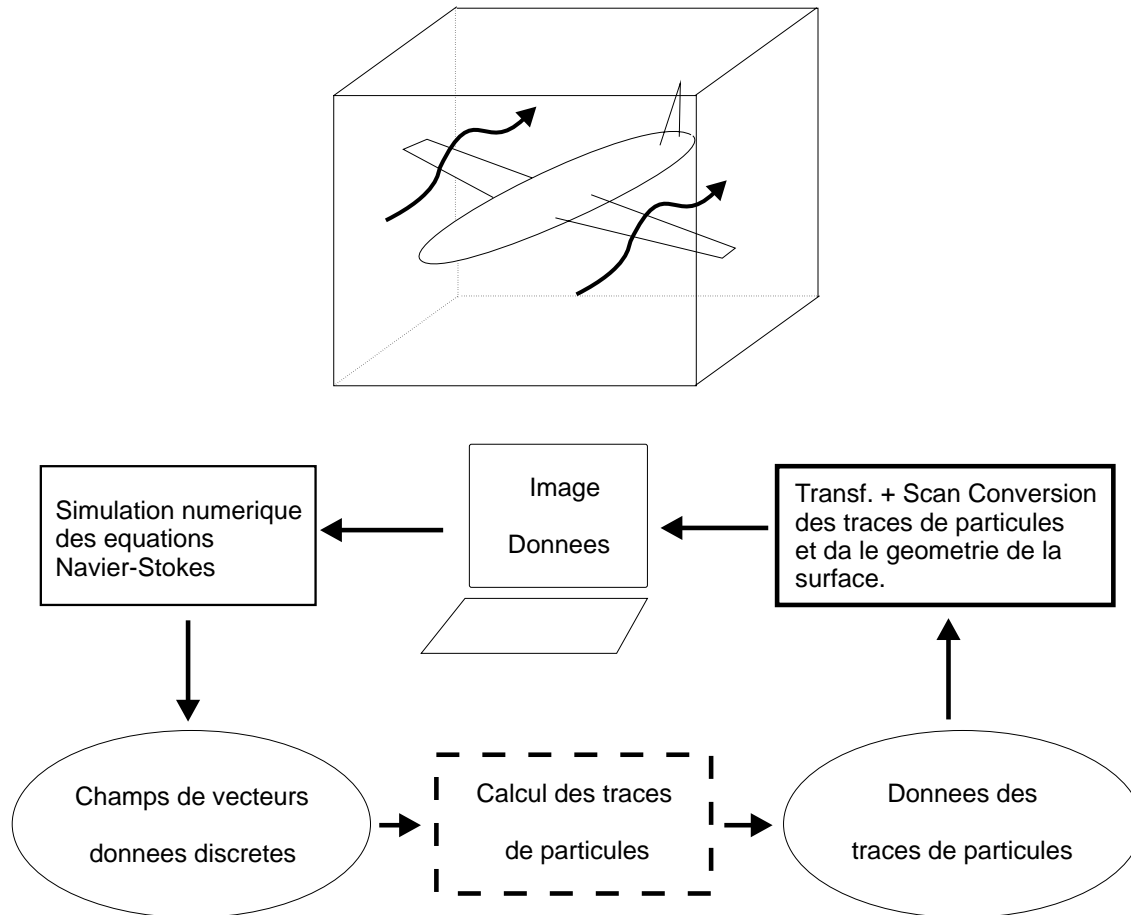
Image
Donnees

Simulation numerique des equations Navier-Stokes

Transf. + Scan Conversion des traces de particules et da le geometrie de la surface.

Champs de vecteurs donnees discretes

Calcul des traces de particules

Donnees des traces de particules